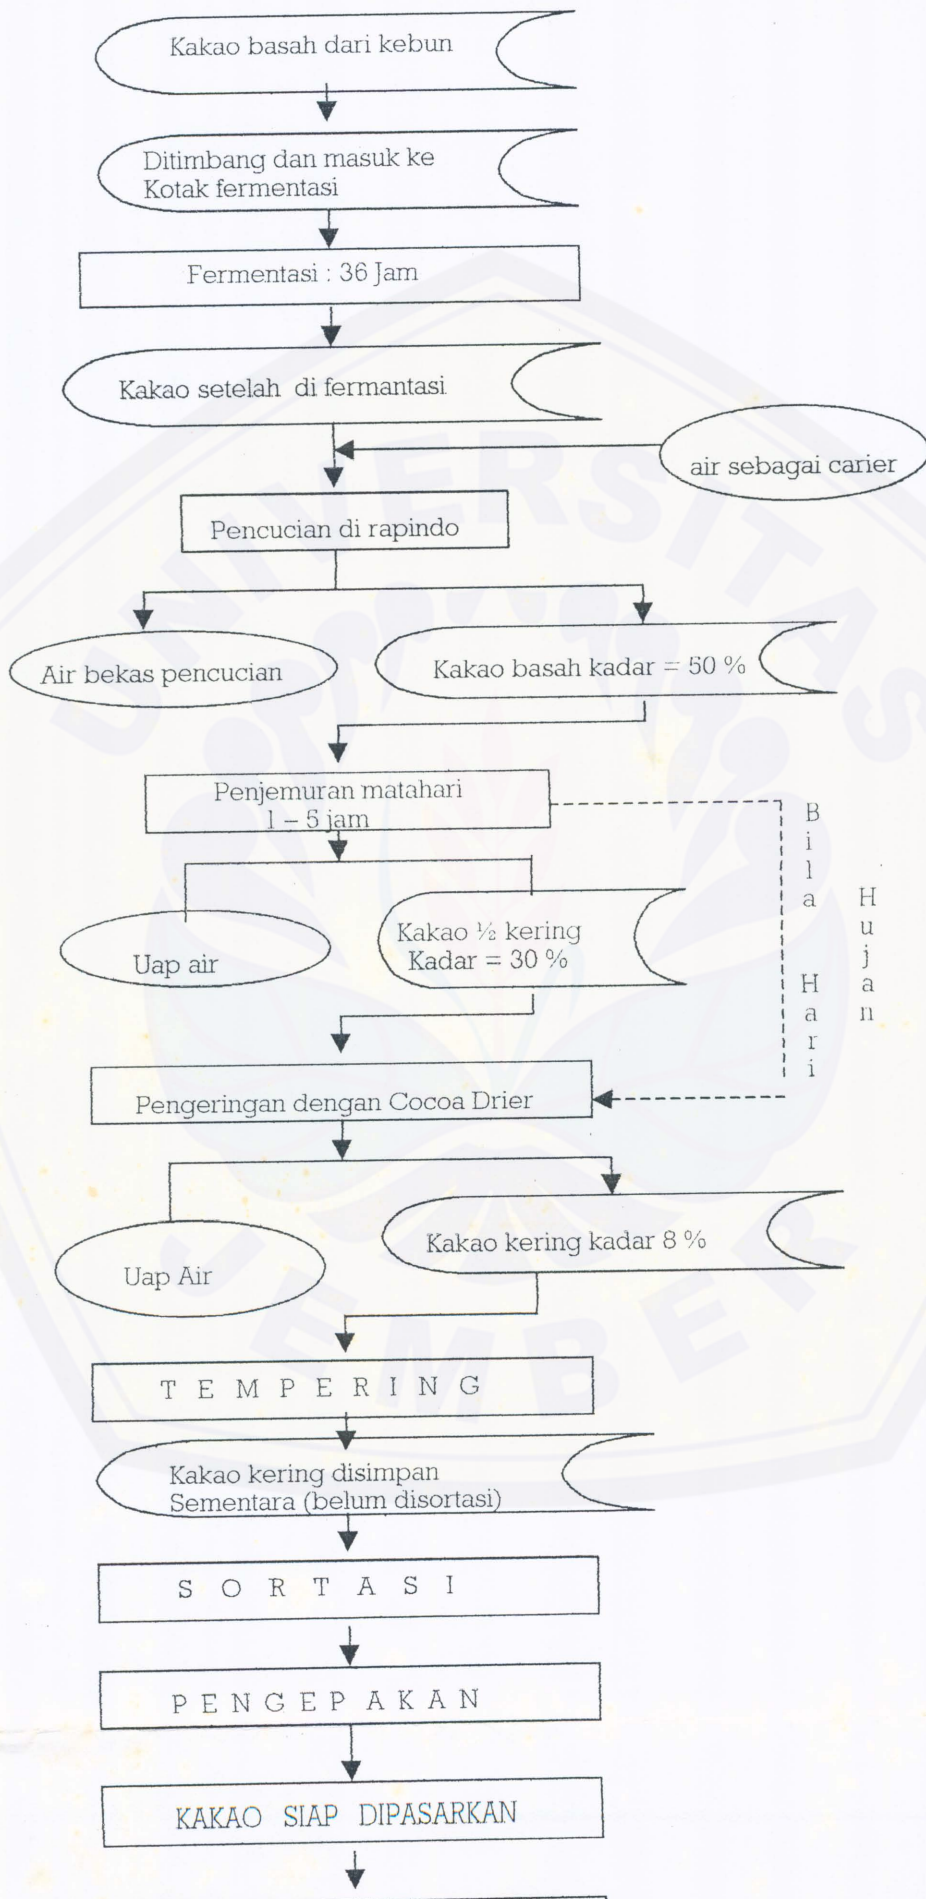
Kakao basah dari kebun

Ditimbang dan masuk ke Kotak fermentasi

Fermentasi : 36 Jam

Kakao setelah di fermantasi

air sebagai carier

Pencucian di rapindo

Air bekas pencucian

Kakao basah kadar = 50 %

Penjemuran matahari 1 – 5 jam

Bila Hari Hujan

Uap air

Kakao ½ kering Kadar = 30 %

Pengeringan dengan Cocoa Drier

Uap Air

Kakao kering kadar 8 %

T E M P E R I N G

Kakao kering disimpan Sementara (belum disortasi)

S O R T A S I

P E N G E P A K A N

KAKAO SIAP DIPASARKAN